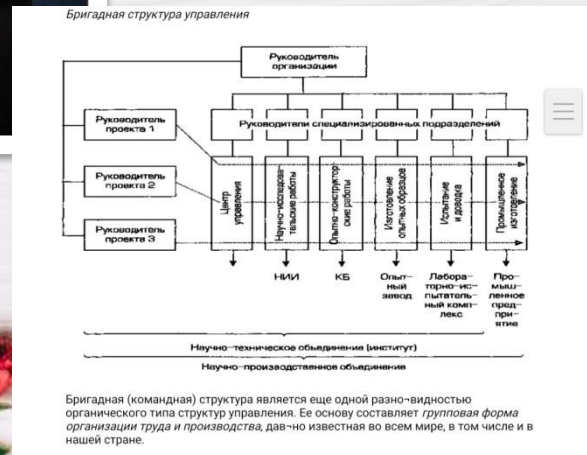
Бригадная структура управления

Руководитель организации

Руководитель проекта 1

Руководитель проекта 2

Руководитель проекта 3

Руководители специализированных подразделений

Центр управления

Научно-исследовательские работы

Опытно-конструкторские работы

Изготовление опытных образцов

Испытание и доводка

Промышленное изготовление

НИИ

КБ

Опытный завод

Лабораторно-испытательный комплекс

Промышленное предприятие

Научно-техническое объединение (институт)

Научно-производственное объединение

Бригадная (командная) структура является еще одной разно¬видностью органического типа структур управления. Ее основу составляет *групповая форма организации труда и производства*, дав¬но известная во всем мире, в том числе и в нашей стране.